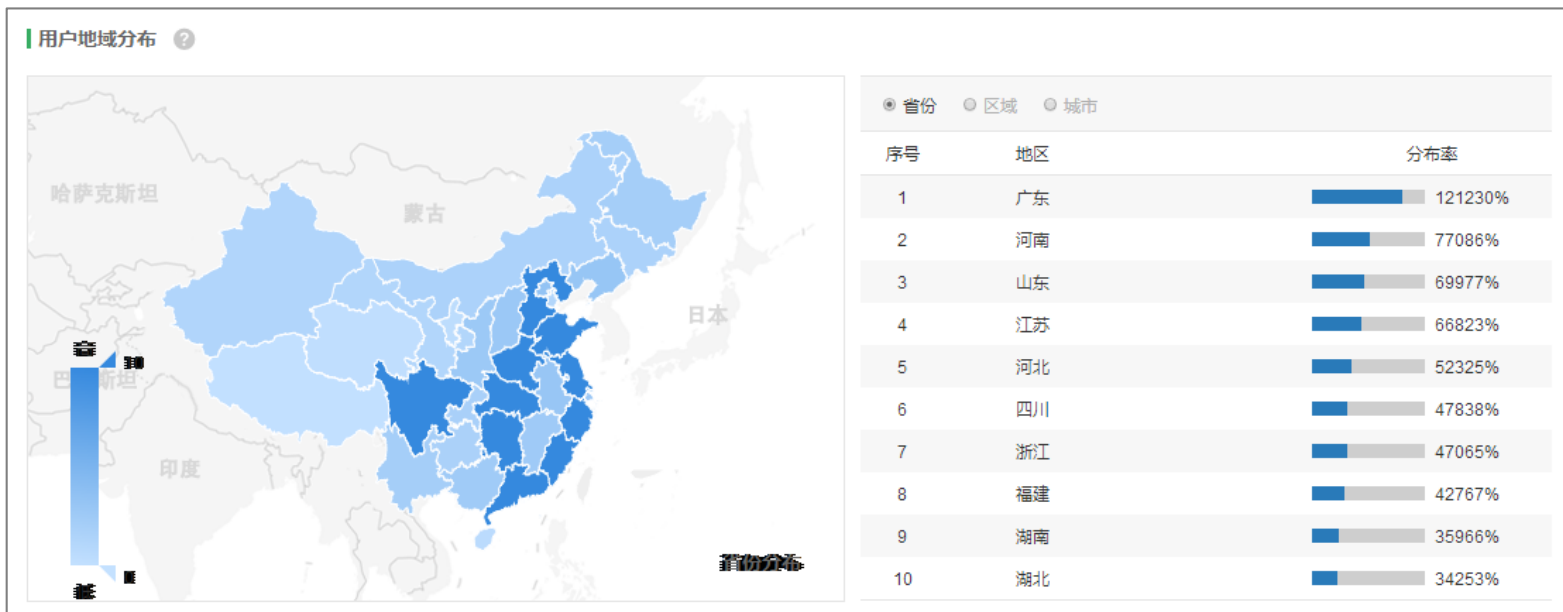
用户地域分布

哈萨克斯坦
蒙古
日本
巴基斯坦
印度

省份分布

省份 区域 城市

| 序号 | 地区 | 分布率 |
|---|---|---|
| 1 | 广东 | 121230% |
| 2 | 河南 | 77086% |
| 3 | 山东 | 69977% |
| 4 | 江苏 | 66823% |
| 5 | 河北 | 52325% |
| 6 | 四川 | 47838% |
| 7 | 浙江 | 47065% |
| 8 | 福建 | 42767% |
| 9 | 湖南 | 35966% |
| 10 | 湖北 | 34253% |